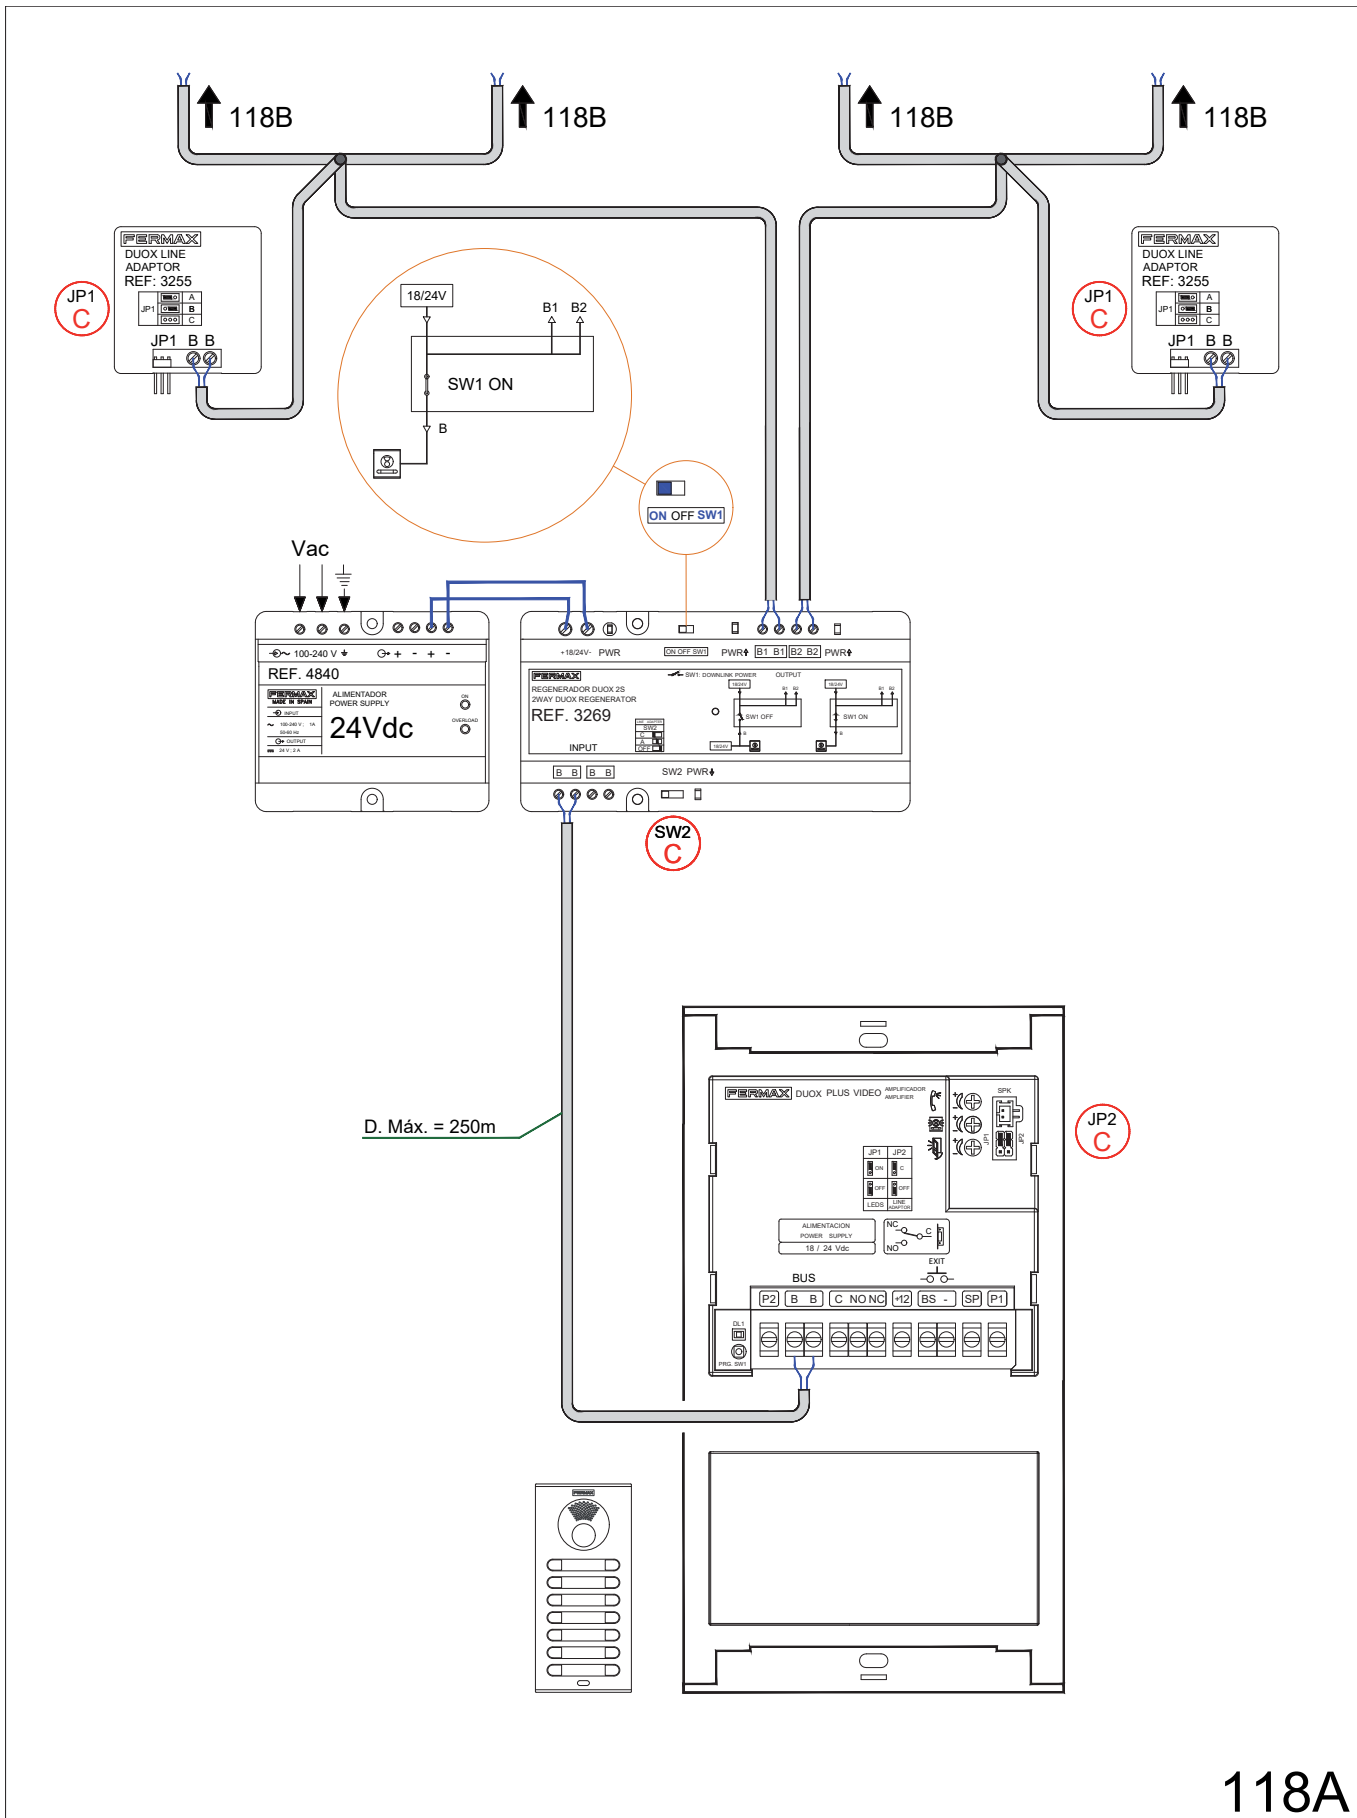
118B
118B
118B
118B

FERMAX
DUOX LINE ADAPTOR
REF: 3255
JP1 A B C
JP1 B B

JP1
C

FERMAX
DUOX LINE ADAPTOR
REF: 3255
JP1 A B C
JP1 B B

JP1
C

18/24V
B1 B2
SW1 ON
B

ON OFF SW1

Vac

100-240 V
REF. 4840
FERMAX
MADE IN SPAIN
ALIMENTADOR POWER SUPPLY
INPUT
100-240 V ; 1A
50-60 Hz
OUTPUT
24 V ; 2 A
ON
OVERLOAD
24Vdc

+18/24V- PWR
ON OFF SW1
PWR B1 B1 B2 B2 PWR
FERMAX
SW1: DOWNLINK POWER
OUTPUT
REGENERADOR DUOX 2S
2WAY DUOX REGENERATOR
REF. 3269
18/24V
SW1 OFF
SW1 ON
INPUT
SW2
B B B B
SW2 PWR

SW2
C

D. Máx. = 250m

FERMAX DUOX PLUS VIDEO AMPLIFICADOR AMPLIFIER
SPK
JP1 JP2
ON C
OFF OFF
LEDS LINE ADAPTOR
ALIMENTACION POWER SUPPLY 18 / 24 Vdc
NC C NO
EXIT
BUS
P2 B B C NO NC +12 BS - SP P1
DL1
PRG SW1

JP2
C

FERMAX

118A